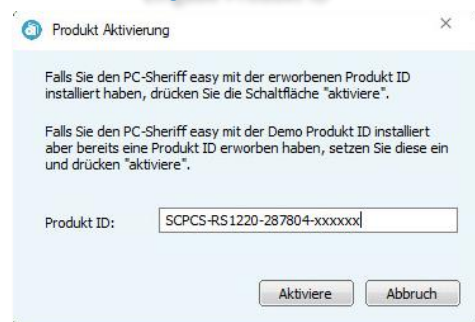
Produkt Aktivierung

×

Falls Sie den PC-Sheriff easy mit der erworbenen Produkt ID installiert haben, drücken Sie die Schaltfläche "aktiviere".

Falls Sie den PC-Sheriff easy mit der Demo Produkt ID installiert aber bereits eine Produkt ID erworben haben, setzen Sie diese ein und drücken "aktiviere".

Produkt ID: SCPCS-RS1220-287804-xxxxxx

Aktiviere

Abbruch